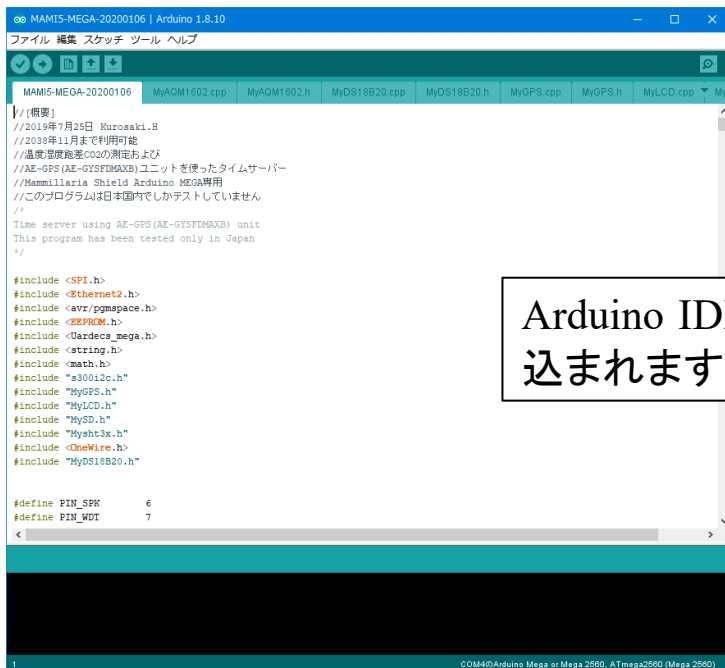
MAMI5-MEGA-20200106 | Arduino 1.8.10

ファイル 編集 スケッチ ツール ヘルプ

MAMI5-MEGA-20200106 MyAQM1602.cpp MyAQM1602.h MyDS18B20.cpp MyDS18B20.h MyGPS.cpp MyGPS.h MyLCD.cpp

//[概要]
//2019年7月25日 Kurosaki.H
//2038年11月まで利用可能
//温度湿度飽差CO2の測定および
//AE-GPS(AE-GYSFDMAXB)ユニットを使ったタイムサーバー
//Mammillaria Shield Arduino MEGA専用
//このプログラムは日本国内でしかテストしていません
/*
Time server using AE-GPS(AE-GYSFDMAXB) unit
This program has been tested only in Japan
*/

#include <SPI.h>
#include <Ethernet2.h>
#include <avr/pgmspace.h>
#include <EEPROM.h>
#include <Uardecs_mega.h>
#include <string.h>
#include <math.h>
#include "s300i2c.h"
#include "MyGPS.h"
#include "MyLCD.h"
#include "MySD.h"
#include "Mysht3x.h"
#include <OneWire.h>
#include "MyDS18B20.h"

#define PIN_SPK 6
#define PIN_WDT 7

Arduino ID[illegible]
込まれます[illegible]

1

COM4のArduino Mega or Mega 2560, ATmega2560 (Mega 2560)